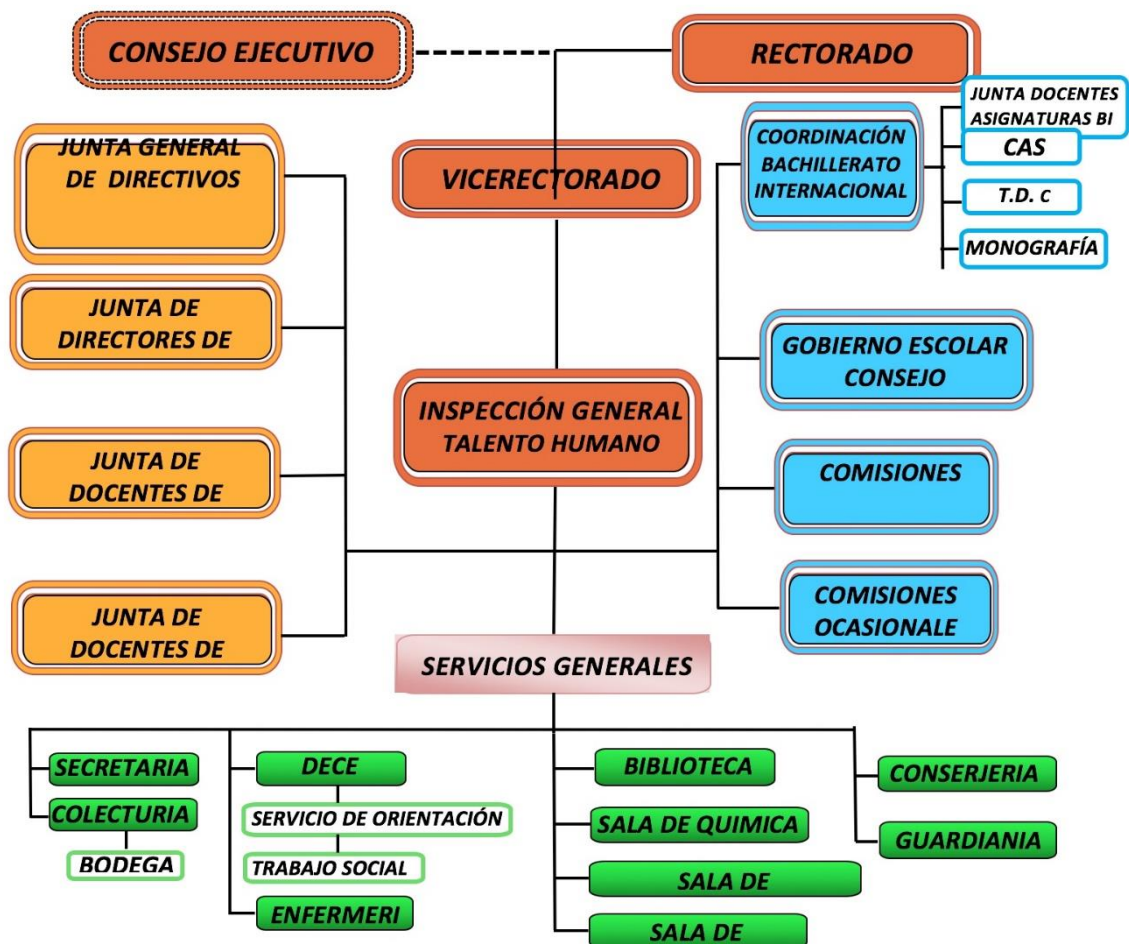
CONSEJO EJECUTIVO

RECTORADO

VICERECTORADO

JUNTA GENERAL DE DIRECTIVOS

JUNTA DE DIRECTORES DE

JUNTA DE DOCENTES DE

JUNTA DE DOCENTES DE

COORDINACIÓN BACHILLERATO INTERNACIONAL

JUNTA DOCENTES ASIGNATURAS BI

CAS

T.D. C

MONOGRAFÍA

GOBIERNO ESCOLAR CONSEJO

INSPECCIÓN GENERAL TALENTO HUMANO

COMISIONES

COMISIONES OCASIONALE

SERVICIOS GENERALES

SECRETARIA

COLECTURIA

BODEGA

DECE

SERVICIO DE ORIENTACIÓN

TRABAJO SOCIAL

ENFERMERI

BIBLIOTECA

SALA DE QUIMICA

SALA DE

SALA DE

CONSERJERIA

GUARDIANIA